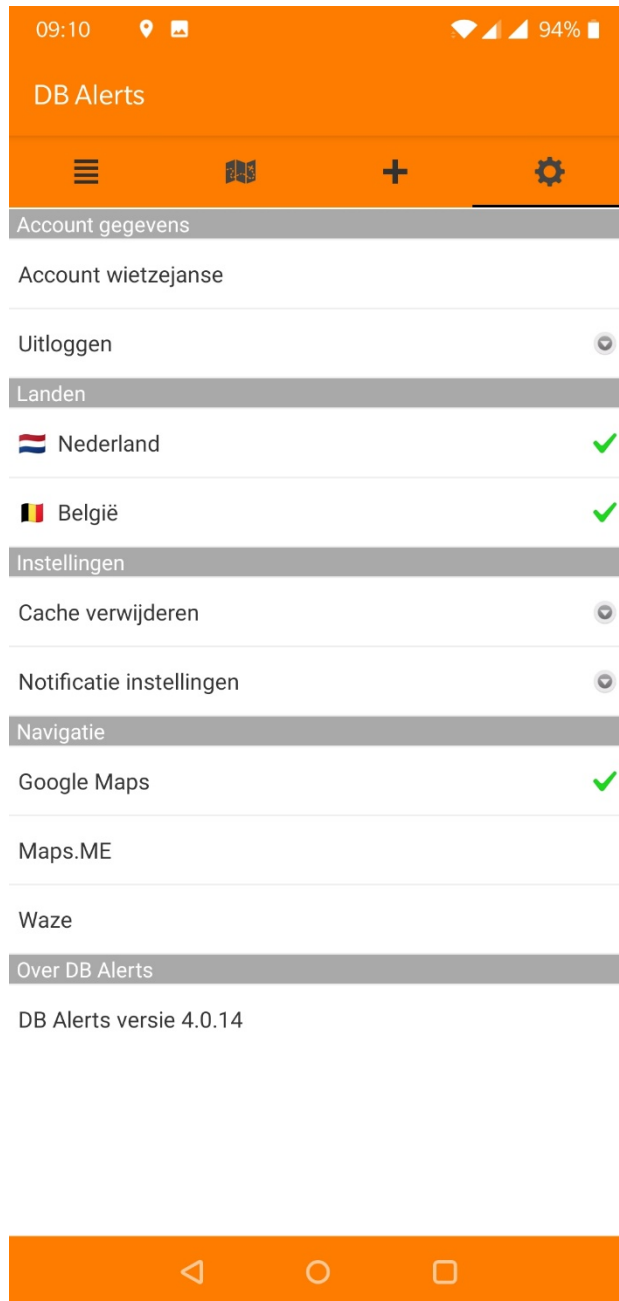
09:10 94%

DB Alerts

Account gegevens

Account wietzejanse

Uitloggen

Landen

Nederland

België

Instellingen

Cache verwijderen

Notificatie instellingen

Navigatie

Google Maps

Maps.ME

Waze

Over DB Alerts

DB Alerts versie 4.0.14